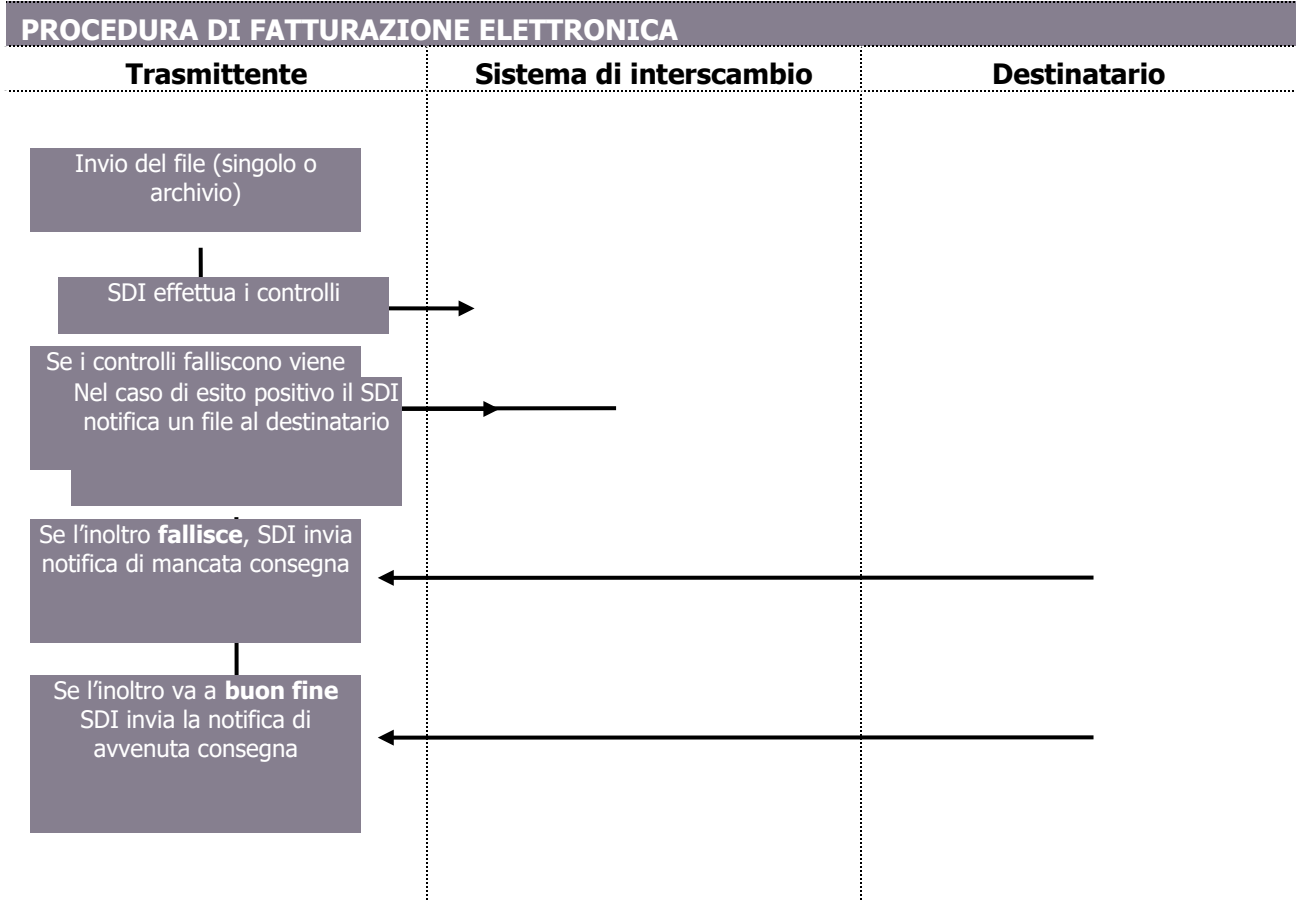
PROCEDURA DI FATTURAZIONE ELETTRONICA

Trasmittente

Sistema di interscambio

Destinatario

Invio del file (singolo o archivio)

SDI effettua i controlli

Se i controlli falliscono viene

Nel caso di esito positivo il SDI notifica un file al destinatario

Se l'inoltro **fallisce**, SDI invia notifica di mancata consegna

Se l'inoltro va a **buon fine** SDI invia la notifica di avvenuta consegna